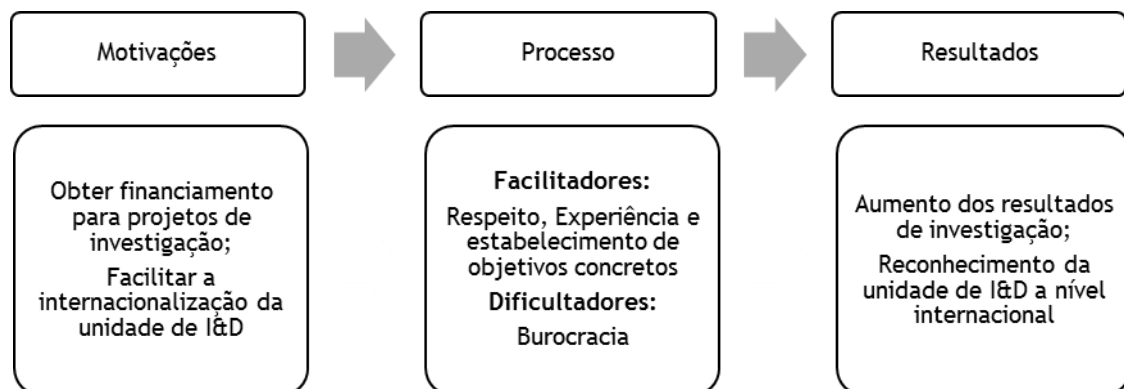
Motivações

Processo

Resultados

Obter financiamento para projetos de investigação;

Facilitar a internacionalização da unidade de I&D

**Facilitadores:**

Respeito, Experiência e estabelecimento de objetivos concretos

**Dificultadores:**

Burocracia

Aumento dos resultados de investigação;

Reconhecimento da unidade de I&D a nível internacional